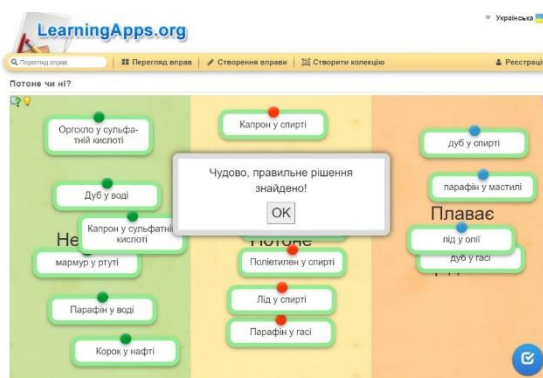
LearningApps.org

Українська

Перегляд вправ | Перегляд вправ | Створення вправи | Створити колекцію | Реєстрація

Потоне чи ні?

Оргскло у сульфатній кислоті

Дуб у воді

Капрон у сульфатній кислоті

Не

мармур у ртуті

Парафін у воді

Корок у нафті

Капрон у спирті

Потоне

Поліетилен у спирті

Лід у спирті

Парафін у гасі

дуб у спирті

парафін у мастилі

Плаває

лід у олії

дуб у гасі

Чудово, правильне рішення знайдено!

OK